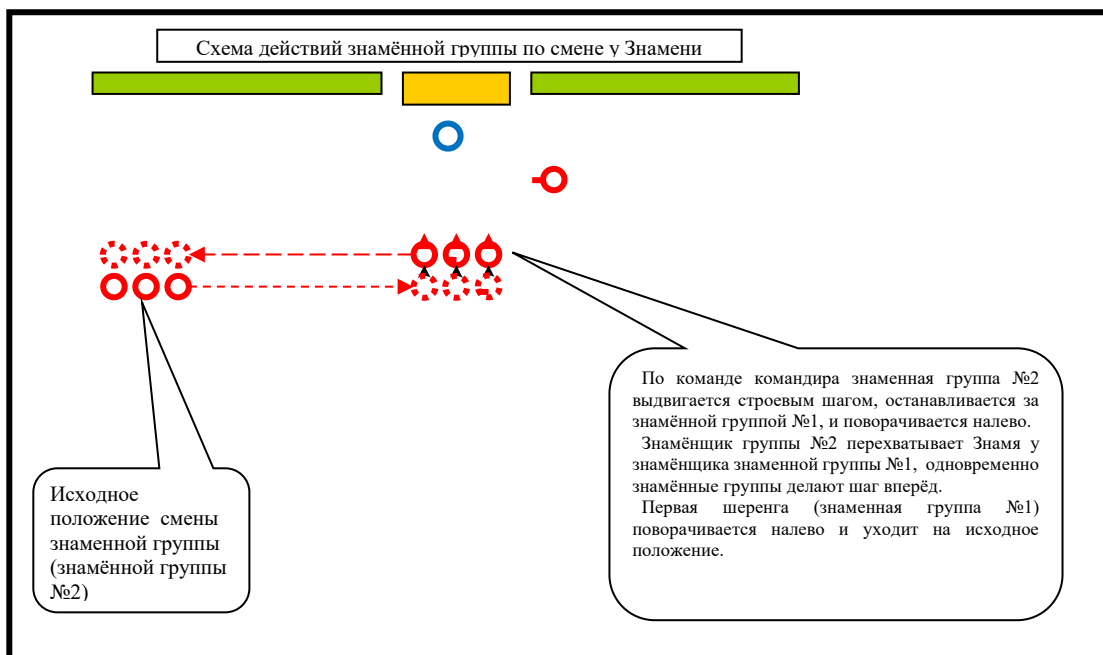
Схема действий знамённой группы по смене у Знамени

По команде командира знаменная группа №2 выдвигается строевым шагом, останавливается за знамённой группой №1, и поворачивается налево.

Знамёнщик группы №2 перехватывает Знамя у знамёнщика знаменной группы №1, одновременно знамённые группы делают шаг вперёд.

Первая шеренга (знаменная группа №1) поворачивается налево и уходит на исходное положение.

Исходное положение смены знаменной группы (знамённой группы №2)